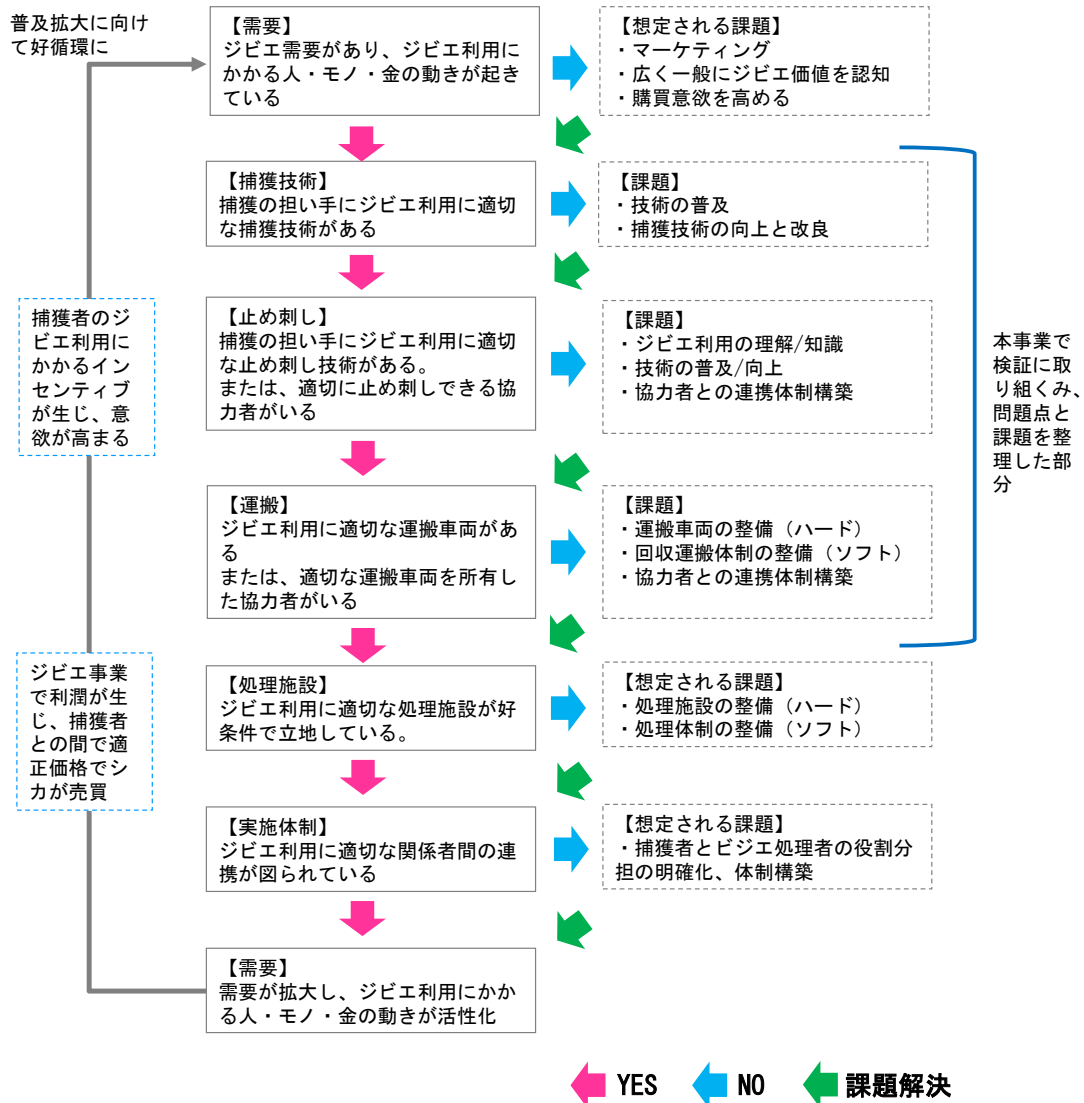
普及拡大に向けて好循環に

【需要】
ジビエ需要があり、ジビエ利用にかかる人・モノ・金の動きが起きている

【想定される課題】
・マーケティング
・広く一般にジビエ価値を認知
・購買意欲を高める

【捕獲技術】
捕獲の担い手にジビエ利用に適切な捕獲技術がある

【課題】
・技術の普及
・捕獲技術の向上と改良

捕獲者のジビエ利用にかかるインセンティブが生じ、意欲が高まる

【止め刺し】
捕獲の担い手にジビエ利用に適切な止め刺し技術がある。
または、適切に止め刺しできる協力者がいる

【課題】
・ジビエ利用の理解/知識
・技術の普及/向上
・協力者との連携体制構築

本事業で検証に取り組くみ、問題点と課題を整理した部分

【運搬】
ジビエ利用に適切な運搬車両がある
または、適切な運搬車両を所有した協力者がいる

【課題】
・運搬車両の整備（ハード）
・回収運搬体制の整備（ソフト）
・協力者との連携体制構築

ジビエ事業で利潤が生じ、捕獲者との間で適正価格でシカが売買

【処理施設】
ジビエ利用に適切な処理施設が好条件で立地している。

【想定される課題】
・処理施設の整備（ハード）
・処理体制の整備（ソフト）

【実施体制】
ジビエ利用に適切な関係者間の連携が図られている

【想定される課題】
・捕獲者とビジエ処理者の役割分担の明確化、体制構築

【需要】
需要が拡大し、ジビエ利用にかかる人・モノ・金の動きが活性化

YES NO 課題解決